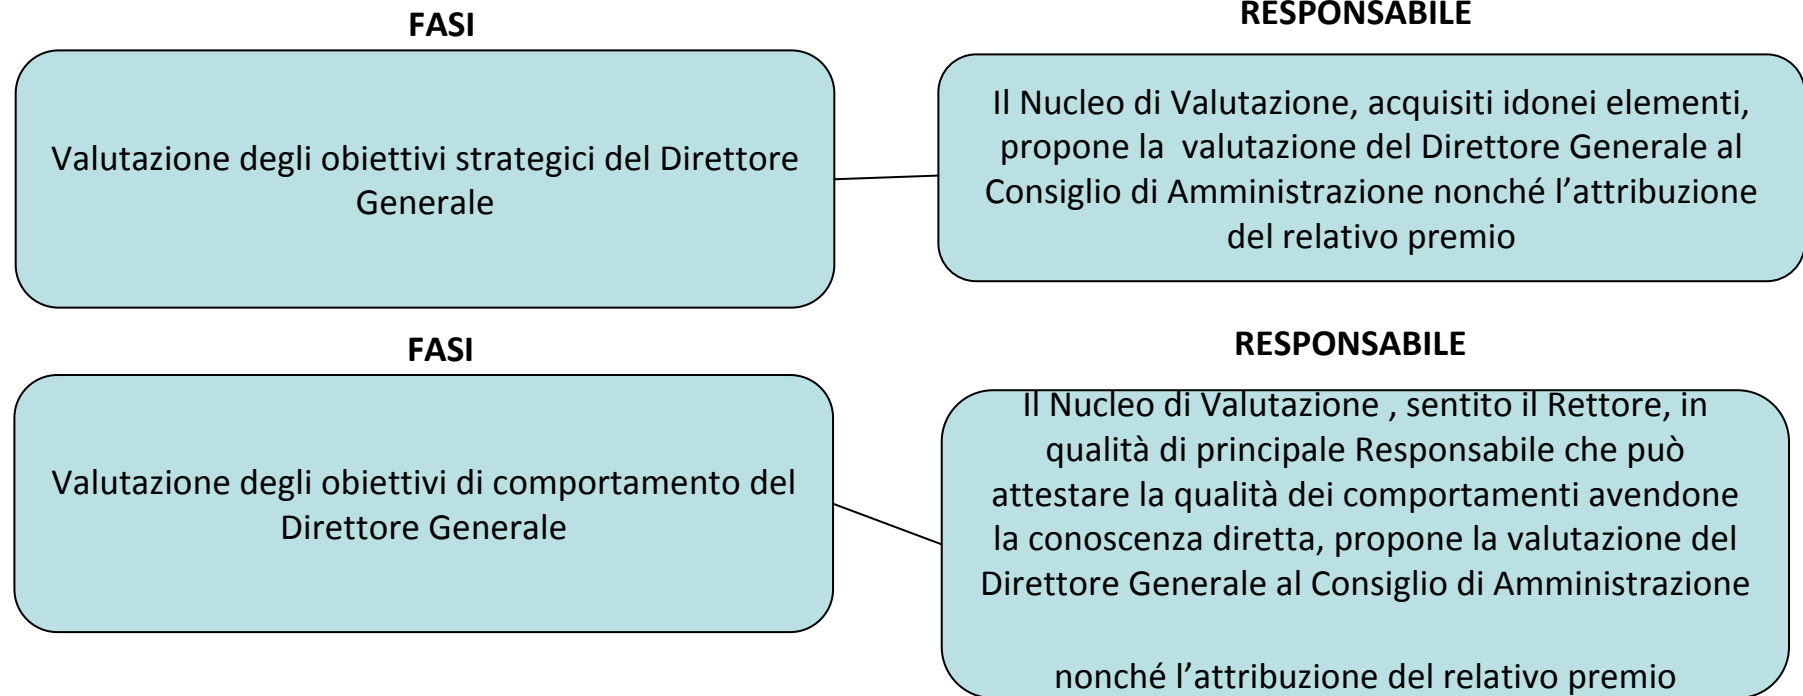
FASI

RESPONSABILE

Valutazione degli obiettivi strategici del Direttore Generale

Il Nucleo di Valutazione, acquisiti idonei elementi, propone la valutazione del Direttore Generale al Consiglio di Amministrazione nonché l’attribuzione del relativo premio

FASI

RESPONSABILE

Valutazione degli obiettivi di comportamento del Direttore Generale

Il Nucleo di Valutazione , sentito il Rettore, in qualità di principale Responsabile che può attestare la qualità dei comportamenti avendone la conoscenza diretta, propone la valutazione del Direttore Generale al Consiglio di Amministrazione

nonché l’attribuzione del relativo premio